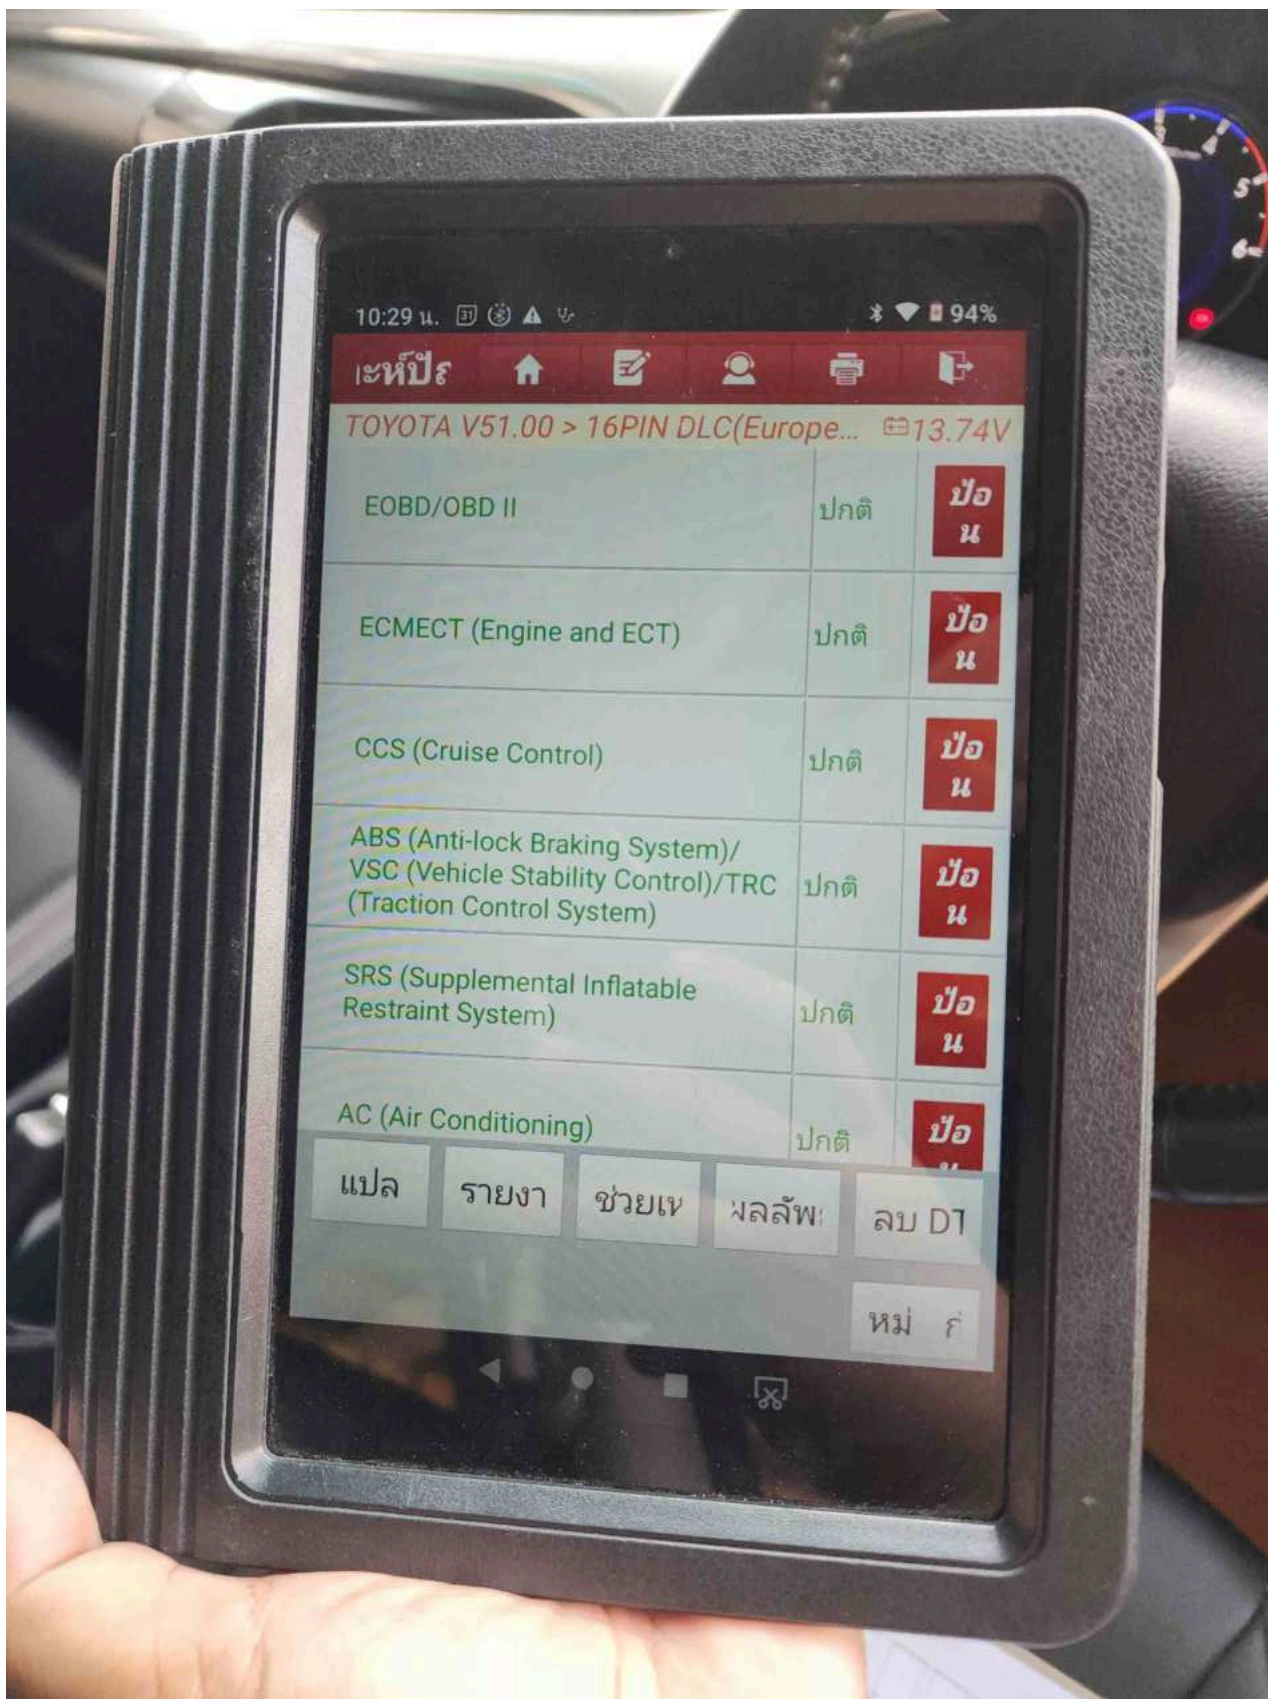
10:29 น.

94%

เะห์ปีะ

TOYOTA V51.00 > 16PIN DLC(Europe... 13.74V

| | | |
|---|---|---|
| EOBD/OBD II | ปกติ | ป้อน |
| ECMECT (Engine and ECT) | ปกติ | ป้อน |
| CCS (Cruise Control) | ปกติ | ป้อน |
| ABS (Anti-lock Braking System)/VSC (Vehicle Stability Control)/TRC (Traction Control System) | ปกติ | ป้อน |
| SRS (Supplemental Inflatable Restraint System) | ปกติ | ป้อน |
| AC (Air Conditioning) | ปกติ | ป้อ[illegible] |

แปล
รายงา
ช่วยเข
ผลลัพ
ลบ DT
หม่ ก